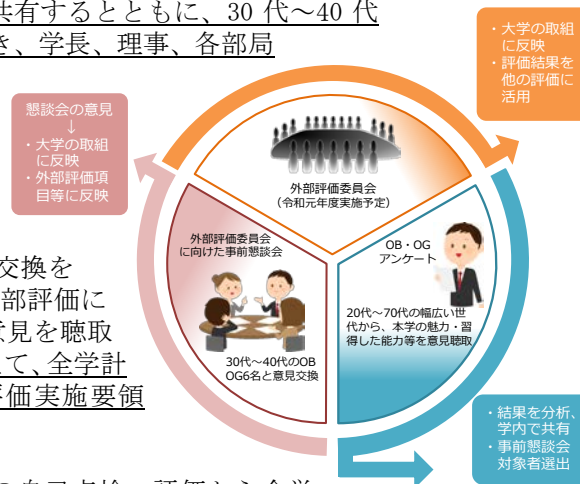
共有するとともに、30 代〜40 代
き、学長、理事、各部局

交換を
部評価に
意見を聴取
て、全学計
評価実施要領

懇談会の意見
↓
・大学の取組に反映
・外部評価項目等に反映

・大学の取組に反映
・評価結果を他の評価に活用

外部評価委員会
（令和元年度実施予定）

外部評価委員会に向けた事前懇談会

30代〜40代のOB OG6名と意見交換

OB・OG
アンケート

20代〜70代の幅広い世代から、本学の魅力・習得した能力等を意見聴取

・結果を分析、学内で共有
・事前懇談会対象者選出